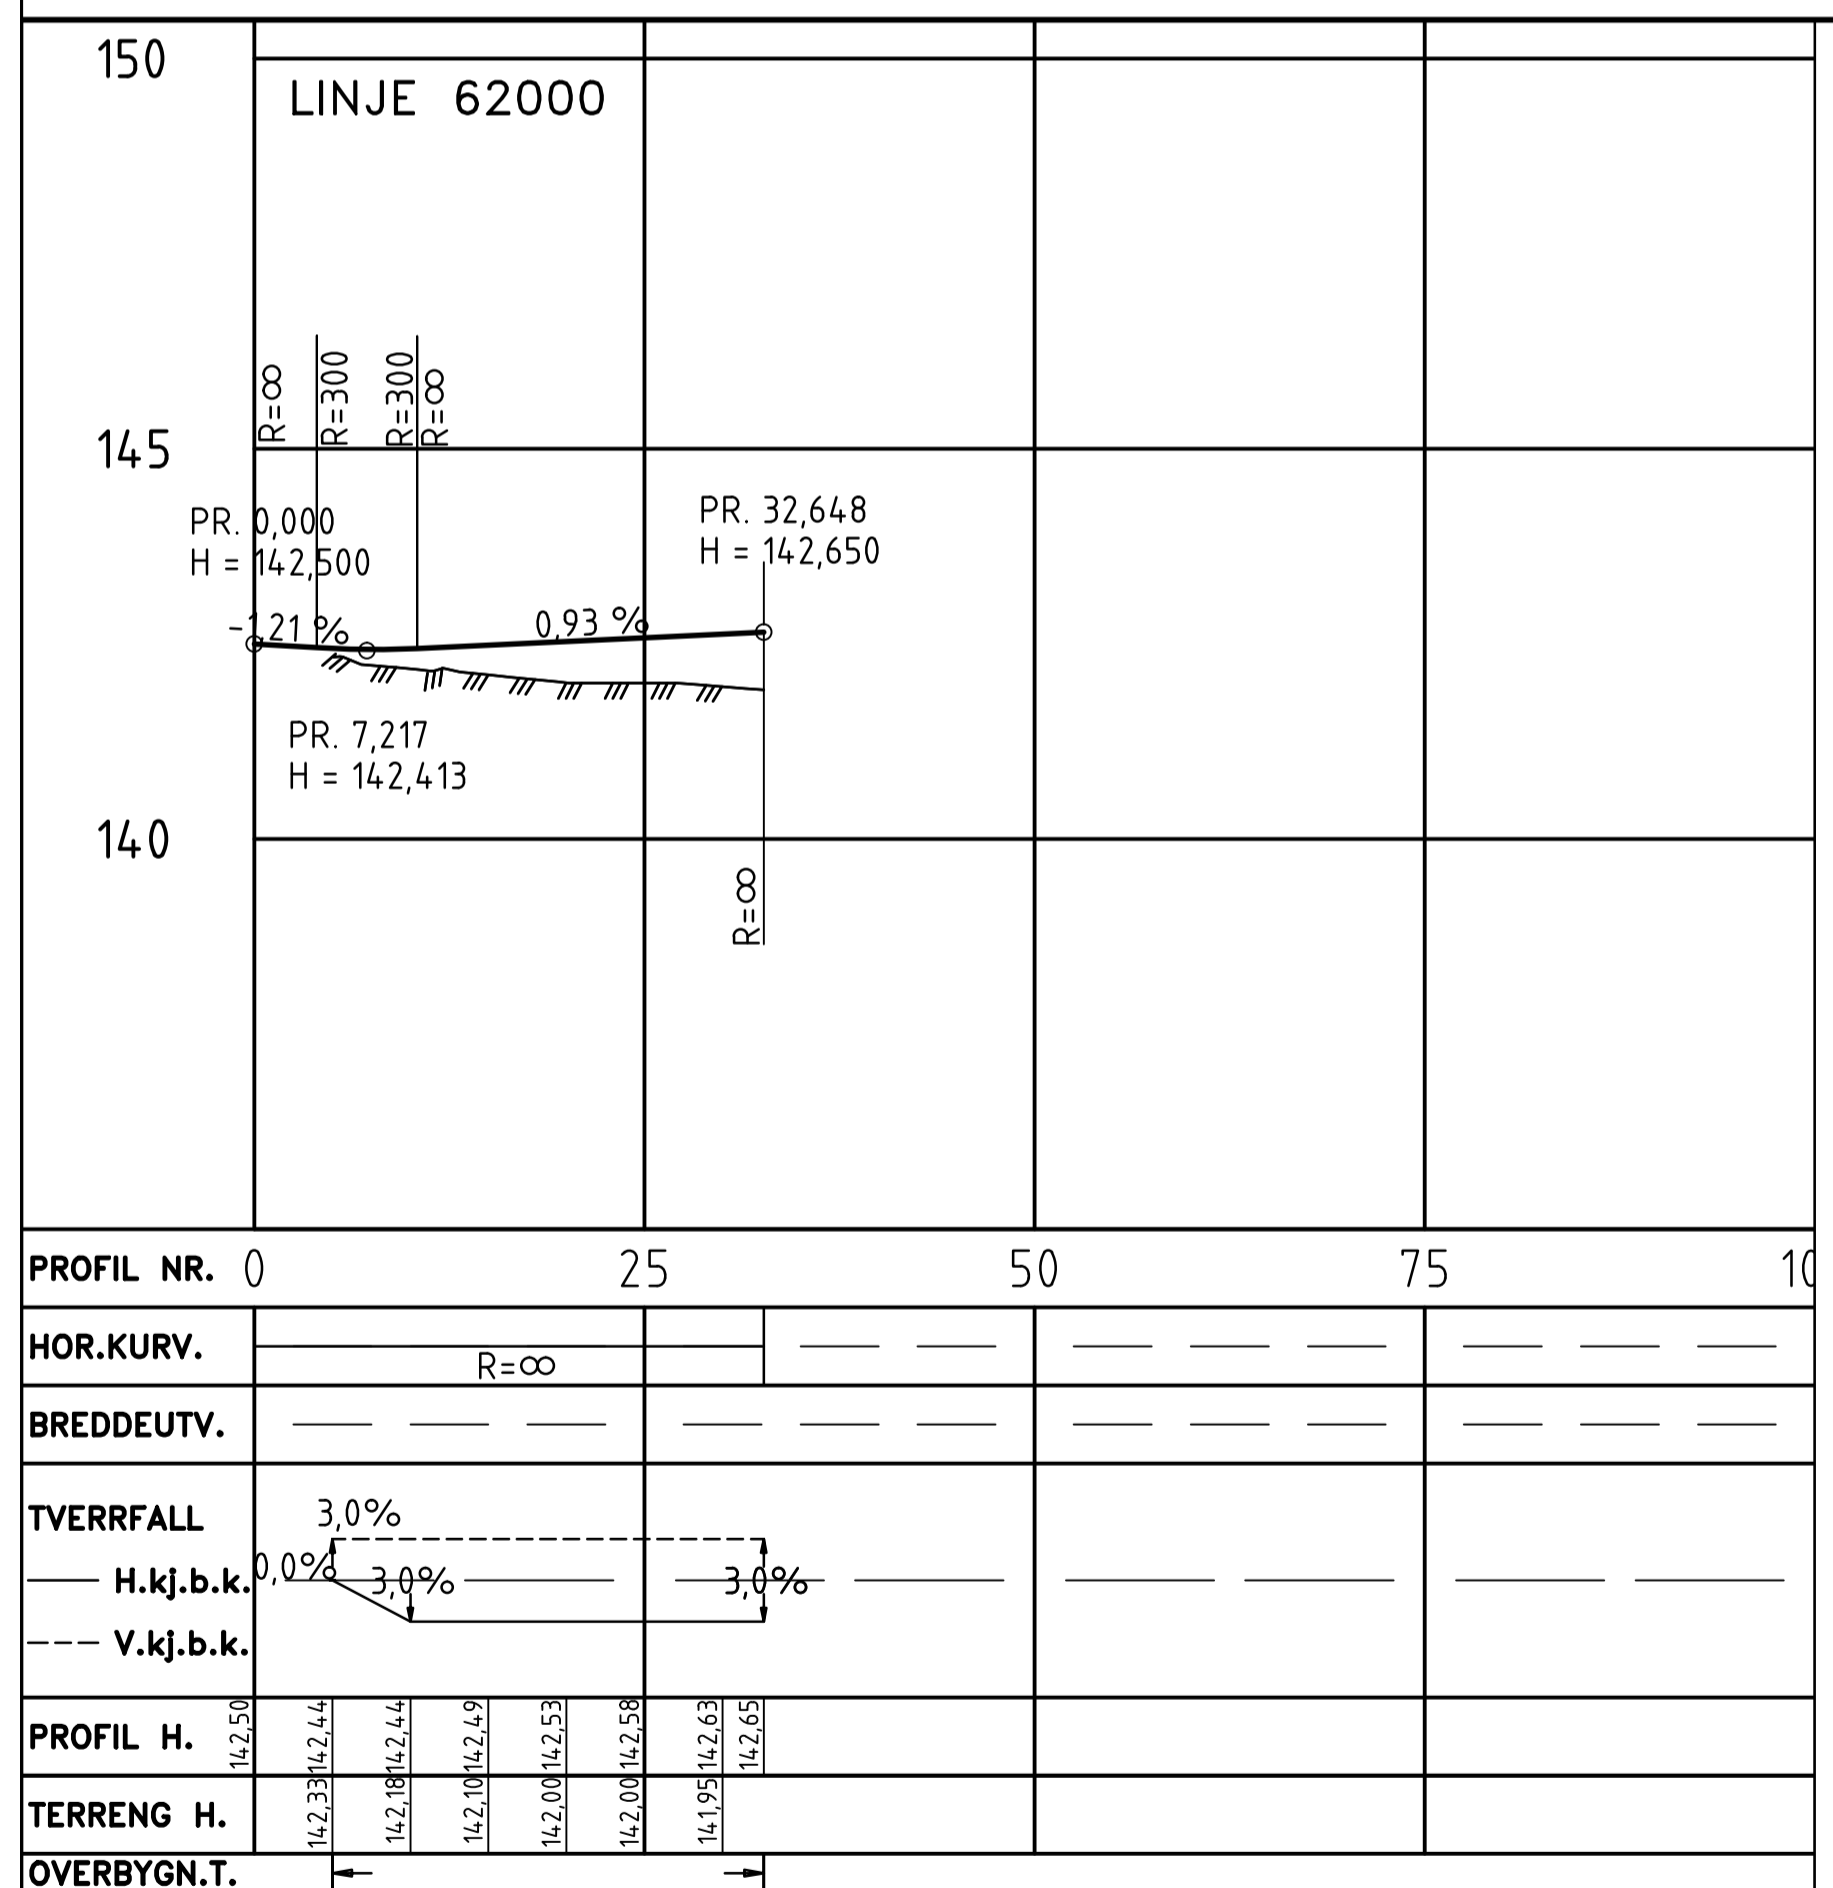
150

LINJE 62000

R=∞ R=300 R=300 R=∞

145

PR. 0,000
H = 142,500

PR. 32,648
H = 142,650

-1,21 %

0,93 %

PR. 7,217
H = 142,413

140

R=∞

| PROFIL NR. | 0 | 25 | 50 | 75 | 1( |
|---|---|---|---|---|---|
| HOR.KURV. | R=∞ | | | | |
| BREDDEUTV. | | | | | |

TVERRFALL
—— H.kj.b.k.
– – – V.kj.b.k.

3,0%
0,0%
3,0%
3,0%

PROFIL H. 142,50 142,44 142,44 142,49 142,53 142,58 142,63 142,65

TERRENG H. 142,33 142,18 142,10 142,00 142,00 141,95

OVERBYGN.T.